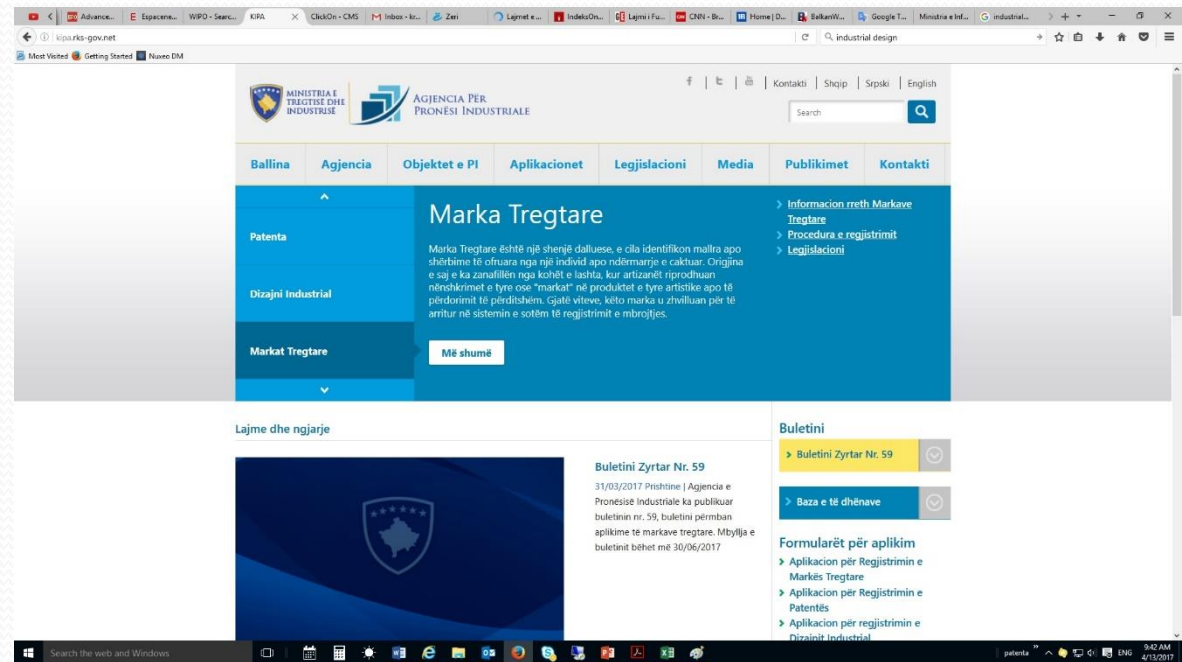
Advance... | Espacene... | WIPO - Searc... | KIPA | ClickOn - CMS | Inbox - kr... | Zeri | Lajmet e ... | IndeksOn... | Lajmi i Fu... | CNN - Br... | Home | D... | BalkanW... | Google T... | Ministria e Inf... | industrial...

kipa.rks-gov.net

industrial design

Most Visited | Getting Started | Nuxeo DM

MINISTRIA E TREGTISË DHE INDUSTRISË

AGJENCIA PËR PRONËSI INDUSTRIALE

Kontakti | Shqip | Srpski | English

Search

Ballina | Agjencia | Objektet e PI | Aplikacionet | Legjislacioni | Media | Publikimet | Kontakti

Patenta

Dizajni Industrial

Markat Tregtare

Marka Tregtare

Marka Tregtare është një shenjë dalluese, e cila identifikon mallra apo shërbime të ofruara nga një individ apo ndërmarrje e caktuar. Origjina e saj e ka zanafillën nga kohët e lashta, kur artizanët riprodhuan nënshkrimet e tyre ose "markat" në produktet e tyre artistike apo të përdorimit të përditshëm. Gjatë viteve, këto marka u zhvilluan për të arritur në sistemin e sotëm të regjistrimit e mbrojtjes.

Më shumë

Informacion rreth Markave Tregtare
Procedura e regjistrimit
Legjislacioni

Lajme dhe ngjarje

Buletini Zyrtar Nr. 59

31/03/2017 Prishtine | Agjencia e Pronësisë Industriale ka publikuar buletinin nr. 59, buletini përmban aplikime të markave tregtare. Mbyllja e buletinit bëhet më 30/06/2017

Buletini

Buletini Zyrtar Nr. 59

Baza e të dhënave

Formularët për aplikim

Aplikacion për Regjistrimin e Markës Tregtare
Aplikacion për Regjistrimin e Patentës
Aplikacion për regjistrimin e Dizajnit Industrial

Search the web and Windows

patenta | ENG | 9:42 AM 4/13/2017